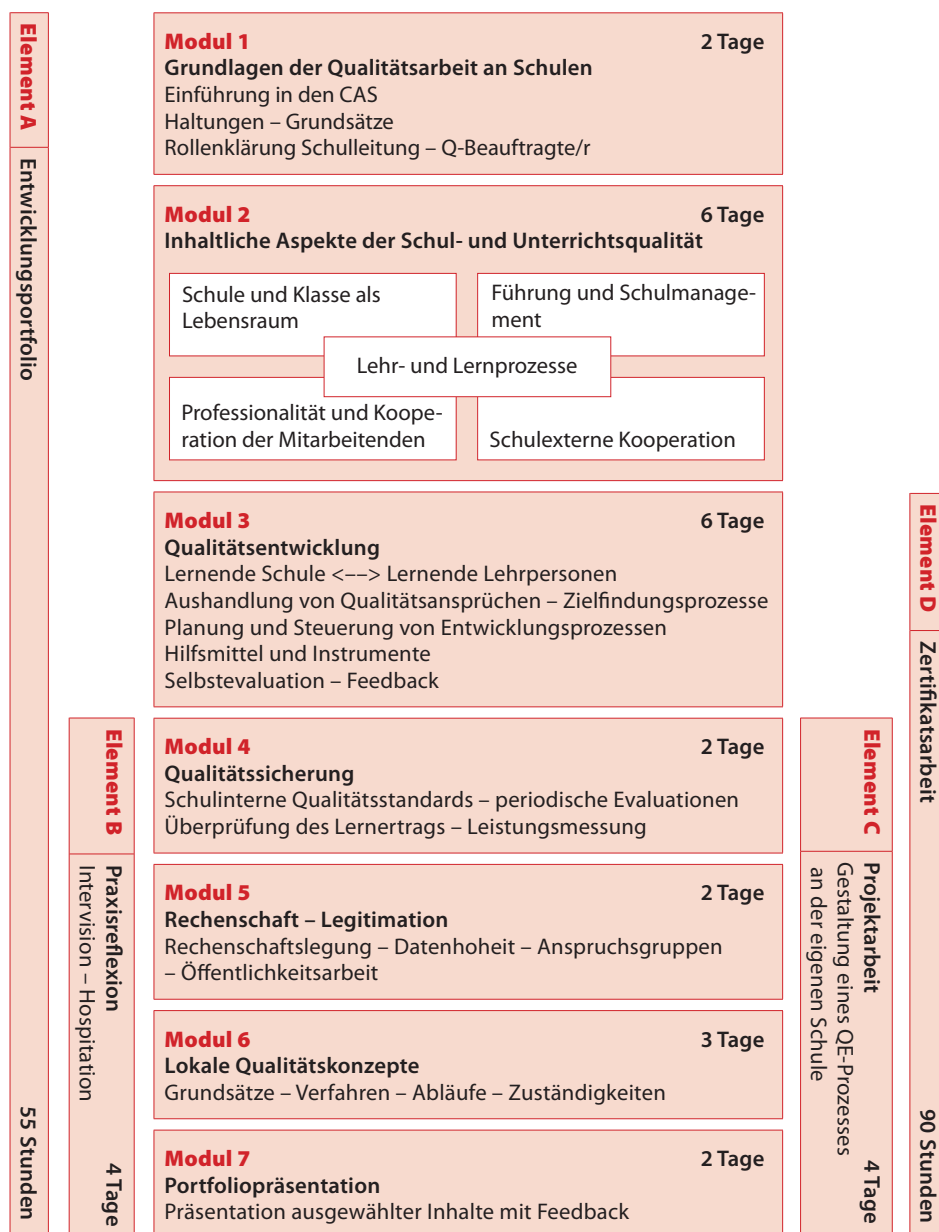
Element A | Entwicklungsportfolio | 55 Stunden

Modul 1 2 Tage
Grundlagen der Qualitätsarbeit an Schulen
Einführung in den CAS
Haltungen – Grundsätze
Rollenklärung Schulleitung – Q-Beauftragte/r

Modul 2 6 Tage
Inhaltliche Aspekte der Schul- und Unterrichtsqualität

Schule und Klasse als Lebensraum

Führung und Schulmanagement

Lehr- und Lernprozesse

Professionalität und Kooperation der Mitarbeitenden

Schulexterne Kooperation

Modul 3 6 Tage
Qualitätsentwicklung
Lernende Schule <––> Lernende Lehrpersonen
Aushandlung von Qualitätsansprüchen – Zielfindungsprozesse
Planung und Steuerung von Entwicklungsprozessen
Hilfsmittel und Instrumente
Selbstevaluation – Feedback

Element B | Praxisreflexion
Intervision – Hospitation | 4 Tage

Modul 4 2 Tage
Qualitätssicherung
Schulinterne Qualitätsstandards – periodische Evaluationen
Überprüfung des Lernertrags – Leistungsmessung

Modul 5 2 Tage
Rechenschaft – Legitimation
Rechenschaftslegung – Datenhoheit – Anspruchsgruppen – Öffentlichkeitsarbeit

Modul 6 3 Tage
Lokale Qualitätskonzepte
Grundsätze – Verfahren – Abläufe – Zuständigkeiten

Modul 7 2 Tage
Portfoliopräsentation
Präsentation ausgewählter Inhalte mit Feedback

Element C | Projektarbeit
Gestaltung eines QE-Prozesses an der eigenen Schule | 4 Tage

Element D | Zertifikatsarbeit | 90 Stunden